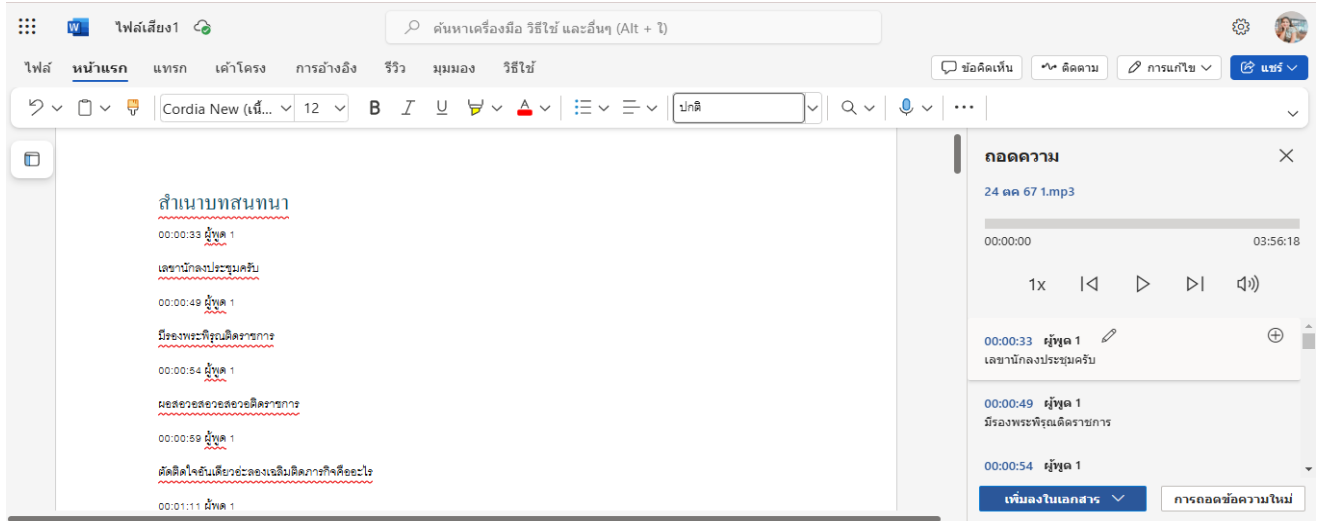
ไฟล์เสียง1

ค้นหาเครื่องมือ วิธีใช้ และอื่นๆ (Alt + ง)

ไฟล์ หน้าแรก แทรก เค้าโครง การอ้างอิง รีวิว มุมมอง วิธีใช้

ข้อคิดเห็น ติดตาม การแก้ไข แชร์

Cordia New (เนื้... 12 B I U ปกติ

สำเนาบทสนทนา

00:00:33 ผู้พูด 1

เลขานักลงประชุมครับ

00:00:49 ผู้พูด 1

มีรองพระพิรุณติดราชการ

00:00:54 ผู้พูด 1

ผอสอวอสอวอสอวอติดราชการ

00:00:59 ผู้พูด 1

ตัดสินใจอันเดียวอ่ะลองเฉลิมติดภารกิจคืออะไร

00:01:11 ผู้พูด 1

ถอดความ

24 ตค 67 1.mp3

00:00:00 03:56:18

1x

00:00:33 ผู้พูด 1
เลขานักลงประชุมครับ

00:00:49 ผู้พูด 1
มีรองพระพิรุณติดราชการ

00:00:54 ผู้พูด 1

เพิ่มลงในเอกสาร

การถอดข้อความใหม่